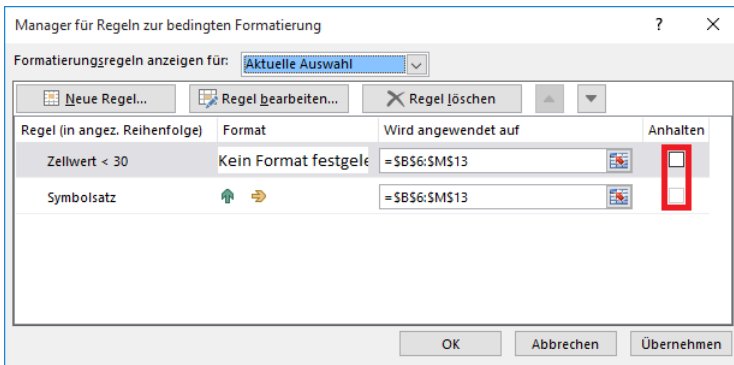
Manager für Regeln zur bedingten Formatierung

?

Formatierungsregeln anzeigen für: Aktuelle Auswahl

Neue Regel...
Regel bearbeiten...
Regel löschen

| Regel (in angez. Reihenfolge) | Format | Wird angewendet auf | Anhalten |
|---|---|---|---|
| Zellwert < 30 | Kein Format festgele | =$B$6:$M$13 | |
| Symbolsatz | | =$B$6:$M$13 | |

OK
Abbrechen
Übernehmen